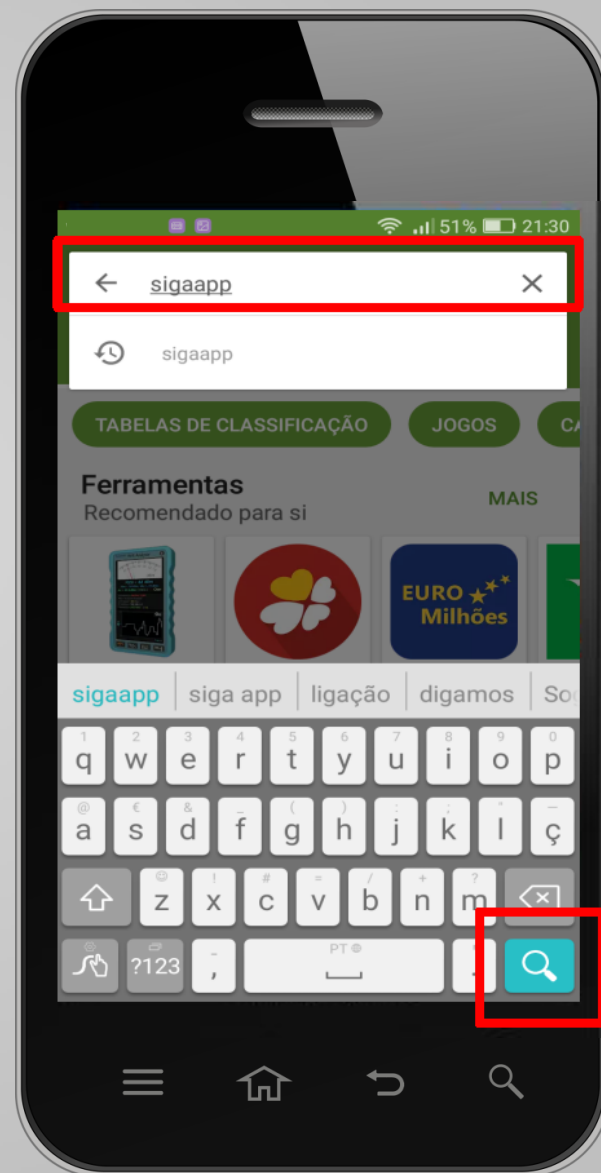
51% 21:30

sigaapp

sigaapp

TABELAS DE CLASSIFICAÇÃO JOGOS CA

Ferramentas
Recomendado para si
MAIS

EURO Milhões

sigaapp | siga app | ligação | digamos | So

1 2 3 4 5 6 7 8 9 0
q w e r t y u i o p
@ € & _ ( ) : ' " —
a s d f g h j k l ç
! # = + ?
z x c v b n m
?123 , PT .